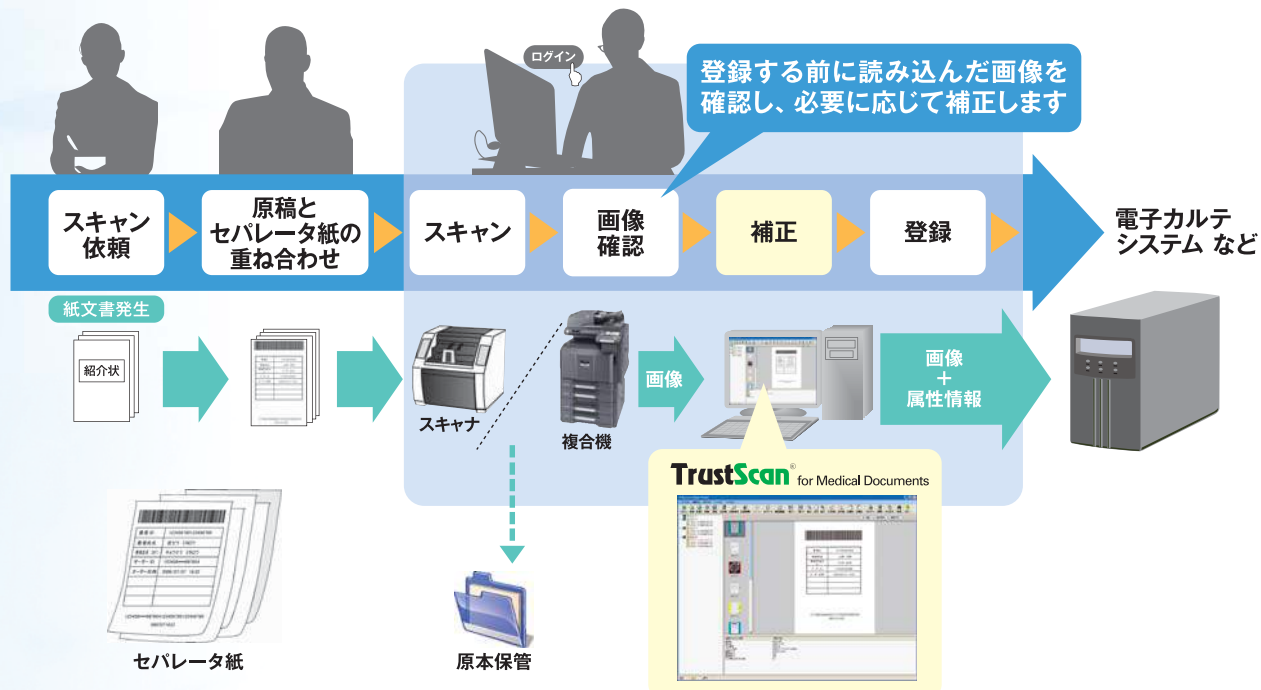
ログイン

登録する前に読み込んだ画像を確認し、必要に応じて補正します

スキャン依頼

原稿とセパレータ紙の重ね合わせ

スキャン

画像確認

補正

登録

電子カルテシステム など

紙文書発生

紹介状

スキャナ

複合機

画像

画像
＋
属性情報

TrustScan® for Medical Documents

セパレータ紙

原本保管